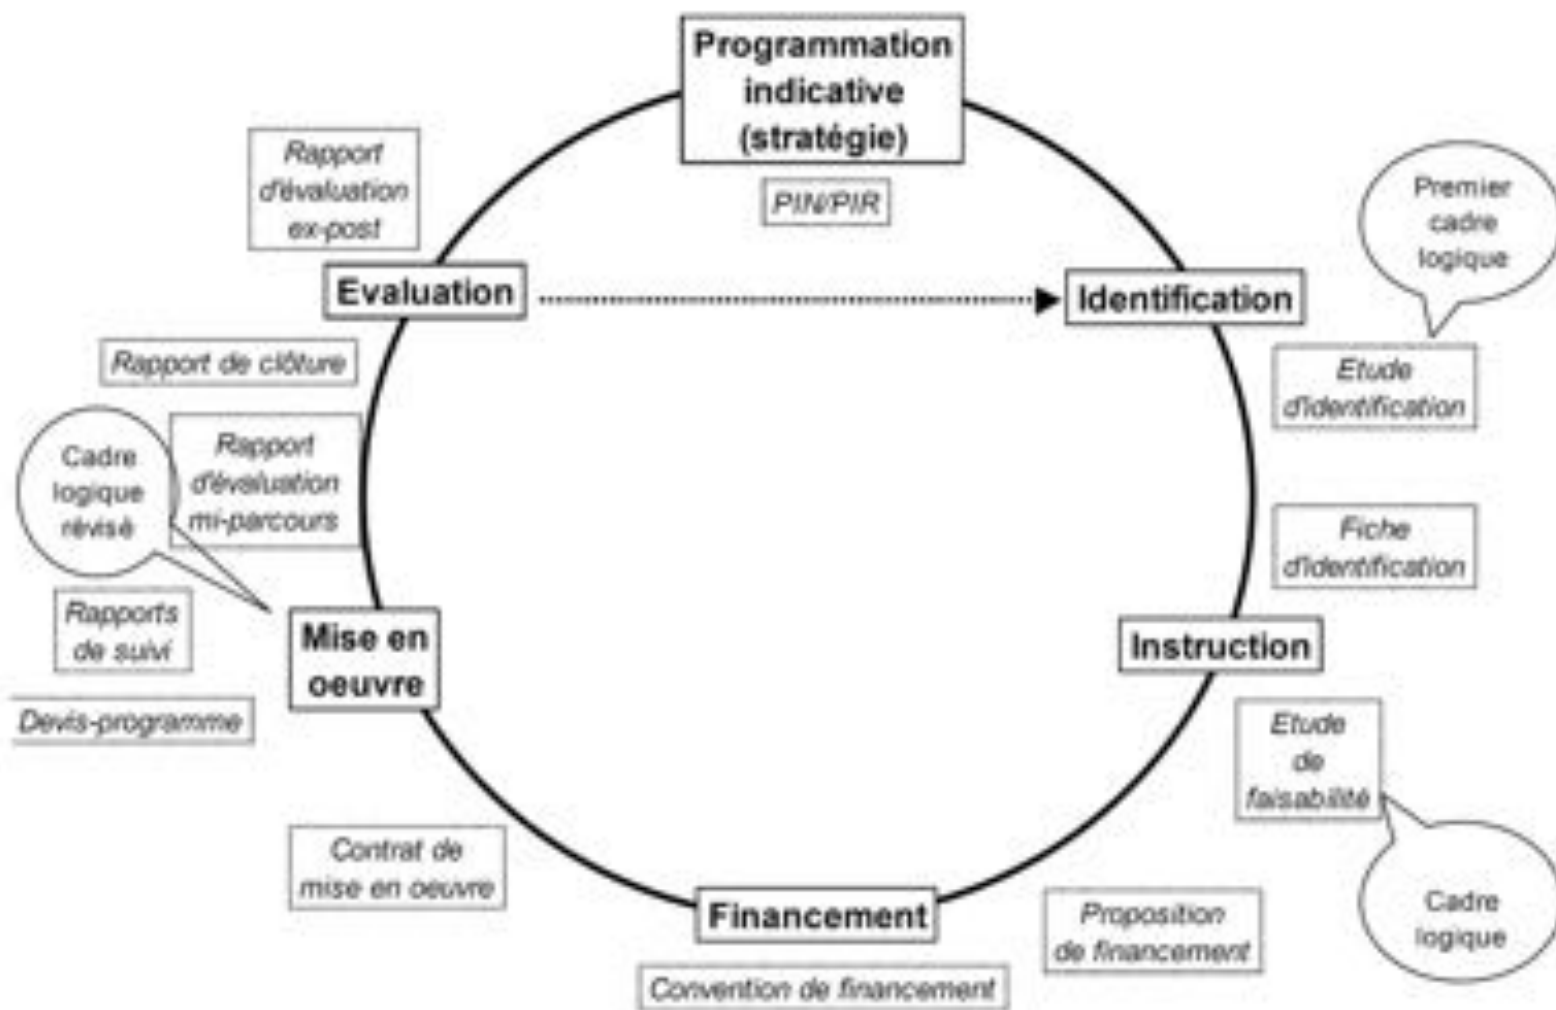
Programmation indicative (stratégie)

PIN/PIR

Premier cadre logique

Identification

Etude d'identification

Fiche d'identification

Instruction

Etude de faisabilité

Cadre logique

Proposition de financement

Financement

Convention de financement

Contrat de mise en oeuvre

Mise en oeuvre

Devis-programme

Rapports de suivi

Cadre logique révisé

Rapport d'évaluation mi-parcours

Rapport de clôture

Evaluation

Rapport d'évaluation ex-post